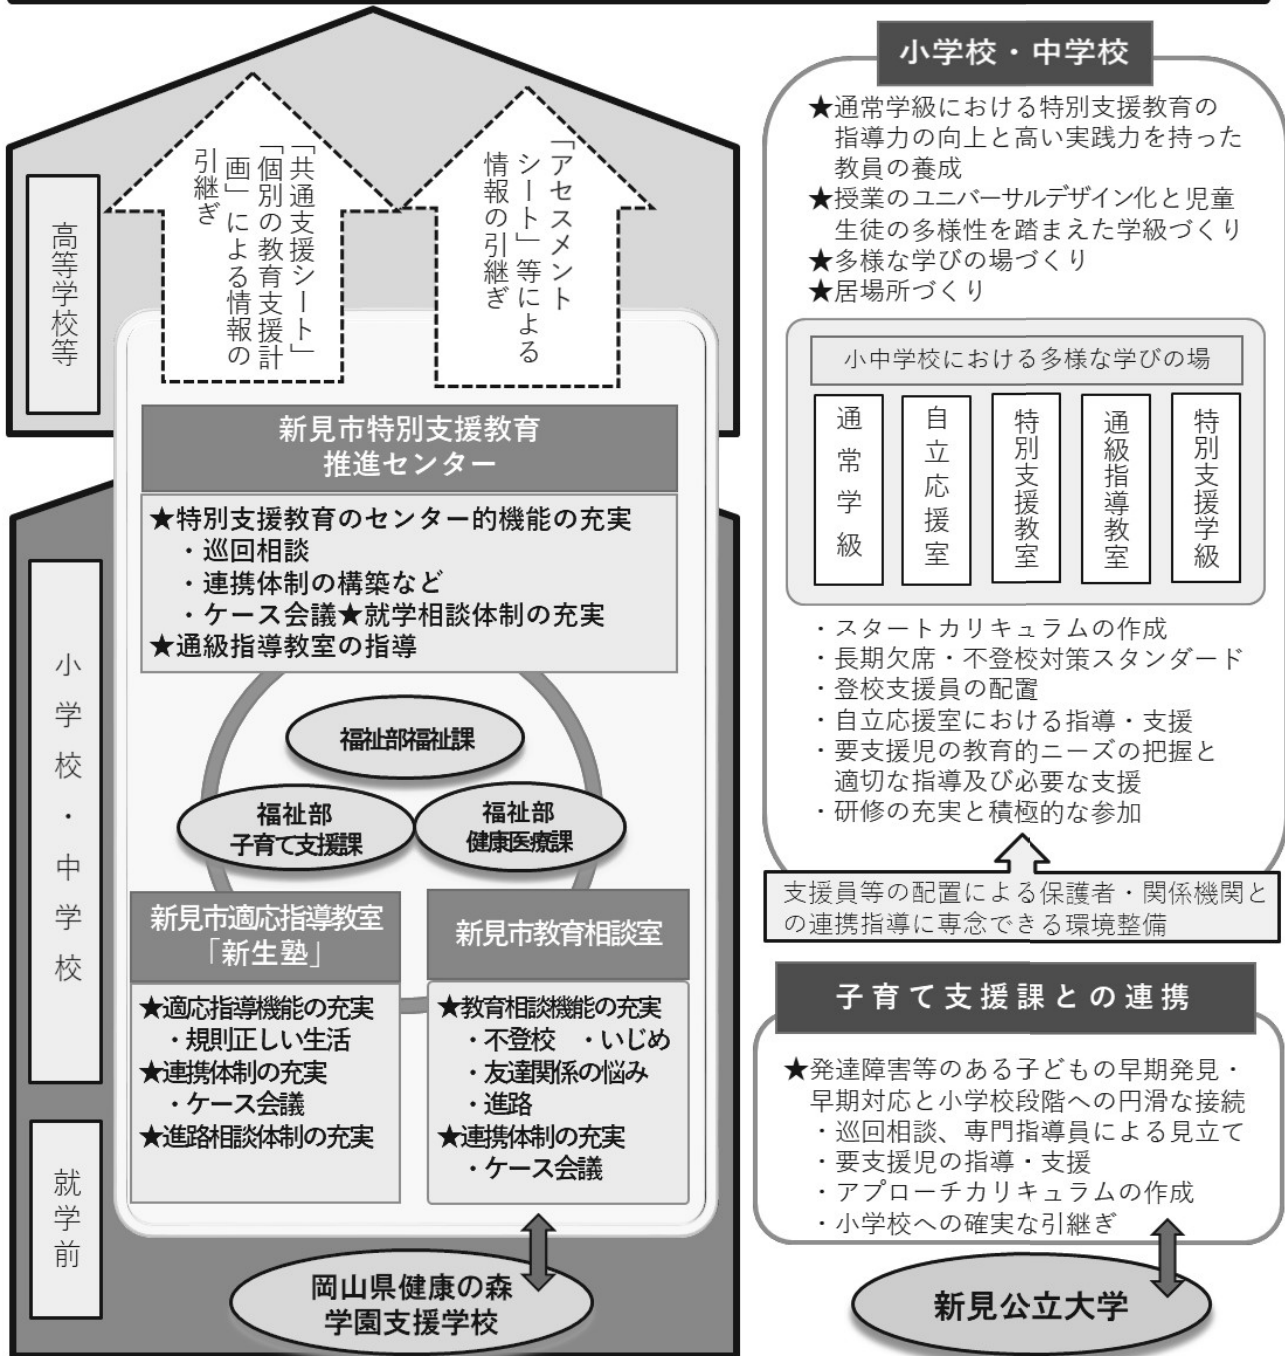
高等学校等

「共通支援シート」「個別の教育支援計画」による情報の引継ぎ

「アセスメントシート」等による情報の引継ぎ

小学校・中学校

就学前

新見市特別支援教育推進センター

★特別支援教育のセンター的機能の充実
・巡回相談
・連携体制の構築など
・ケース会議★就学相談体制の充実
★通級指導教室の指導

福祉部福祉課

福祉部子育て支援課

福祉部健康医療課

新見市適応指導教室「新生塾」

★適応指導機能の充実
・規則正しい生活
★連携体制の充実
・ケース会議
★進路相談体制の充実

新見市教育相談室

★教育相談機能の充実
・不登校　・いじめ
・友達関係の悩み
・進路
★連携体制の充実
・ケース会議

岡山県健康の森学園支援学校

小学校・中学校

★通常学級における特別支援教育の指導力の向上と高い実践力を持った教員の養成
★授業のユニバーサルデザイン化と児童生徒の多様性を踏まえた学級づくり
★多様な学びの場づくり
★居場所づくり

小中学校における多様な学びの場

| 通常学級 | 自立応援室 | 特別支援教室 | 通級指導教室 | 特別支援学級 |
|---|---|---|---|---|

・スタートカリキュラムの作成
・長期欠席・不登校対策スタンダード
・登校支援員の配置
・自立応援室における指導・支援
・要支援児の教育的ニーズの把握と適切な指導及び必要な支援
・研修の充実と積極的な参加

支援員等の配置による保護者・関係機関との連携指導に専念できる環境整備

子育て支援課との連携

★発達障害等のある子どもの早期発見・早期対応と小学校段階への円滑な接続
・巡回相談、専門指導員による見立て
・要支援児の指導・支援
・アプローチカリキュラムの作成
・小学校への確実な引継ぎ

新見公立大学